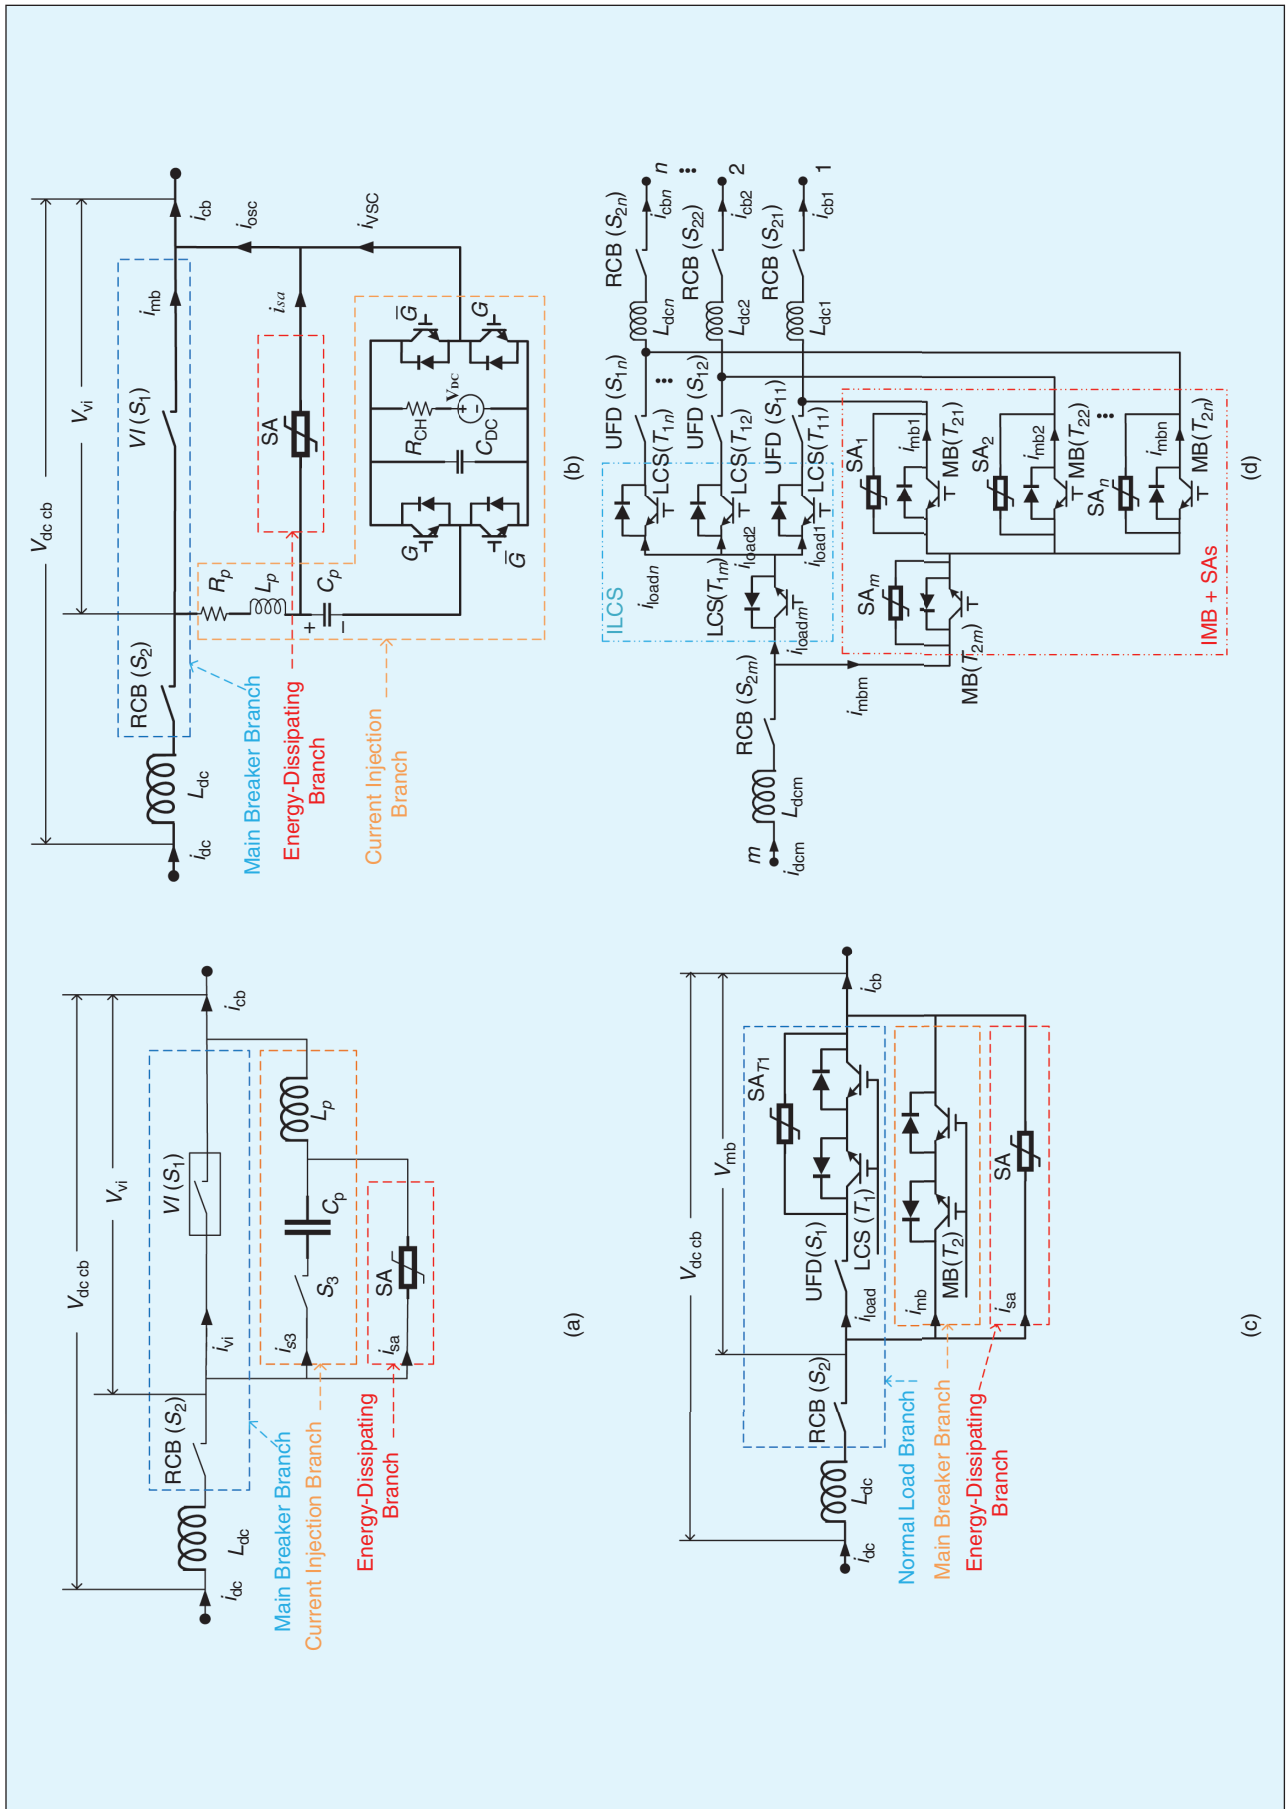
$V_{dc\,cb}$
$V_{vi}$
$i_{cb}$
$i_{osc}$
$i_{VSC}$
$i_{mb}$
$VI\,(S_1)$
$i_{sa}$
SA
$\bar{G}$
$G$
$R_{CH}$
$V_{DC}$
$C_{DC}$
$G$
$\bar{G}$
$R_p$
$L_p$
$C_p$
+
−
RCB $(S_2)$
$L_{dc}$
$i_{dc}$
Main Breaker Branch
Energy-Dissipating Branch
Current Injection Branch
(b)

RCB $(S_{2n})$
$i_{cbn}$
$n$
RCB $(S_{22})$
$i_{cb2}$
2
RCB $(S_{21})$
$i_{cb1}$
1
$L_{dcn}$
$L_{dc2}$
$L_{dc1}$
UFD $(S_{1n})$
UFD $(S_{12})$
UFD $(S_{11})$
LCS$(T_{1n})$
LCS$(T_{12})$
LCS$(T_{11})$
ILCS
$i_{loadn}$
$i_{load2}$
$i_{load1}$
LCS$(T_{1m})$
$i_{loadm}$
SA$_1$
$i_{mb1}$
MB$(T_{21})$
SA$_2$
$i_{mb2}$
MB$(T_{22})$
SA$_n$
$i_{mbn}$
MB$(T_{2n})$
SA$_m$
MB$(T_{2m})$
IMB + SAs
RCB $(S_{2m})$
$i_{mbm}$
$L_{dcm}$
$m$
$i_{dcm}$
(d)

$V_{dc\,cb}$
$V_{vi}$
$i_{cb}$
$VI\,(S_1)$
$L_p$
$C_p$
$S_3$
$i_{vi}$
$i_{s3}$
SA
$i_{sa}$
RCB $(S_2)$
$L_{dc}$
$i_{dc}$
Main Breaker Branch
Current Injection Branch
Energy-Dissipating Branch
(a)

$V_{dc\,cb}$
$V_{mb}$
$i_{cb}$
SA$_{T1}$
UFD$(S_1)$
LCS $(T_1)$
$i_{load}$
MB$(T_2)$
$i_{mb}$
SA
$i_{sa}$
RCB $(S_2)$
$L_{dc}$
$i_{dc}$
Normal Load Branch
Main Breaker Branch
Energy-Dissipating Branch
(c)